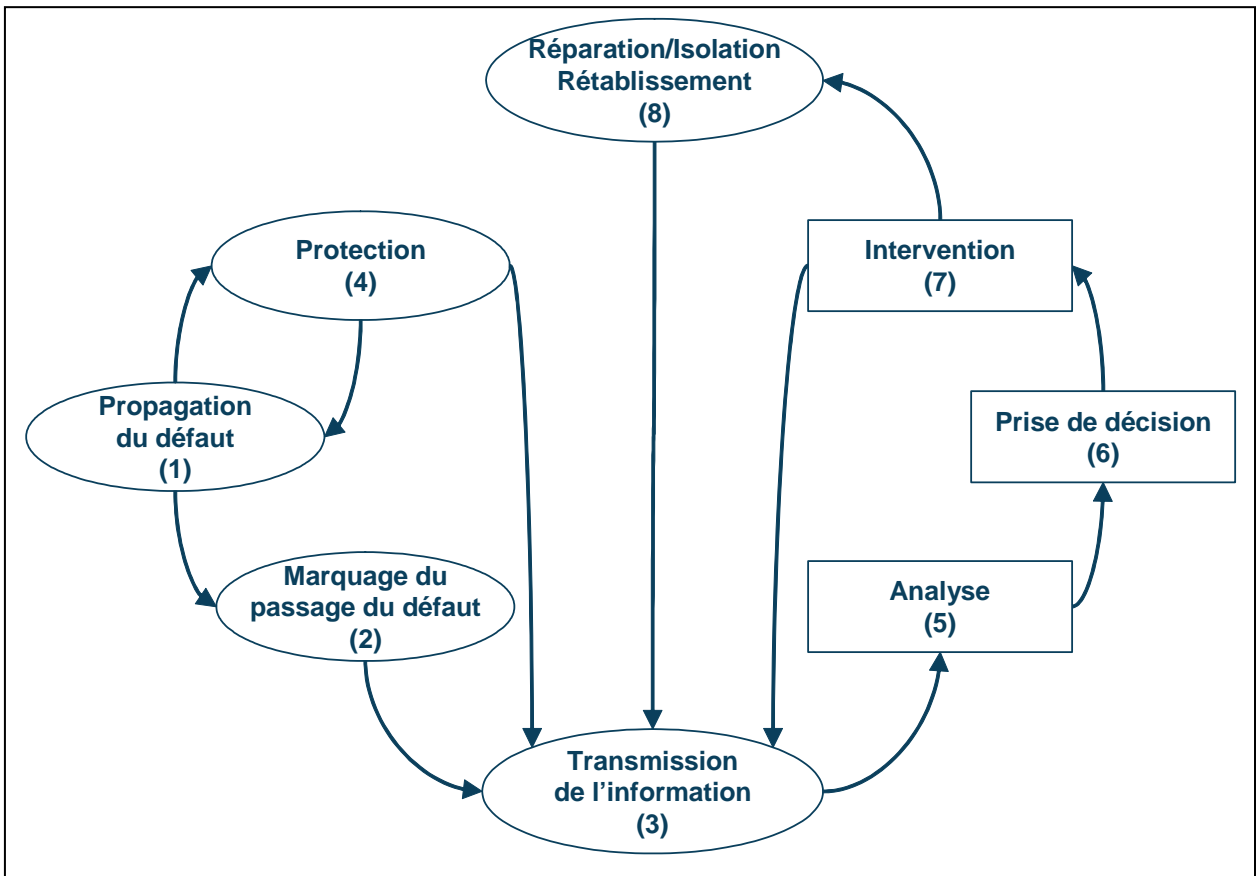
Réparation/Isolation
Rétablissement
(8)

Protection
(4)

Intervention
(7)

Propagation
du défaut
(1)

Prise de décision
(6)

Marquage du
passage du défaut
(2)

Analyse
(5)

Transmission
de l'information
(3)